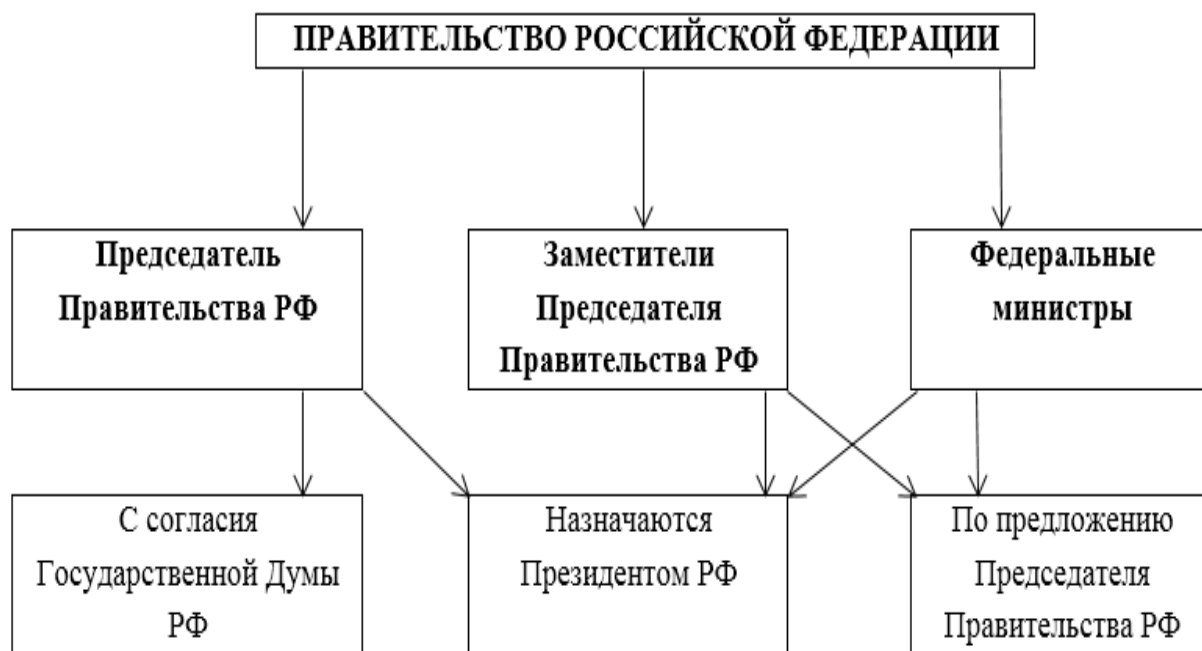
ПРАВИТЕЛЬСТВО РОССИЙСКОЙ ФЕДЕРАЦИИ

Председатель Правительства РФ

Заместители Председателя Правительства РФ

Федеральные министры

С согласия Государственной Думы РФ

Назначаются Президентом РФ

По предложению Председателя Правительства РФ